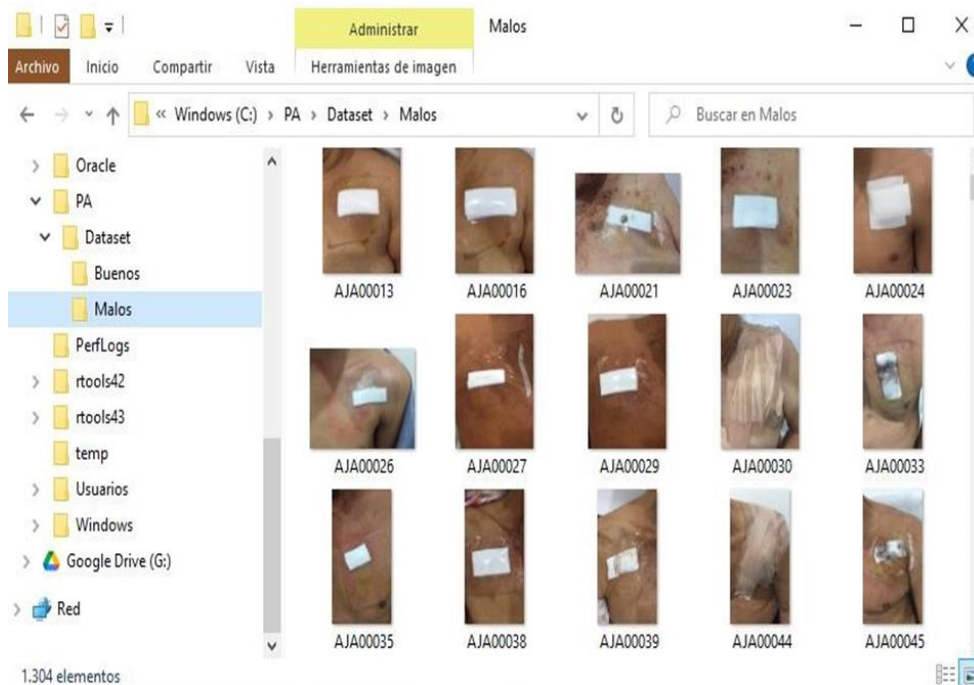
Administrar
Malos
Archivo Inicio Compartir Vista Herramientas de imagen

« Windows (C:) › PA › Dataset › Malos
Buscar en Malos

Oracle
PA
Dataset
Buenos
Malos
PerfLogs
rtools42
rtools43
temp
Usuarios
Windows
Google Drive (G:)
Red

AJA00013
AJA00016
AJA00021
AJA00023
AJA00024
AJA00026
AJA00027
AJA00029
AJA00030
AJA00033
AJA00035
AJA00038
AJA00039
AJA00044
AJA00045

1.304 elementos